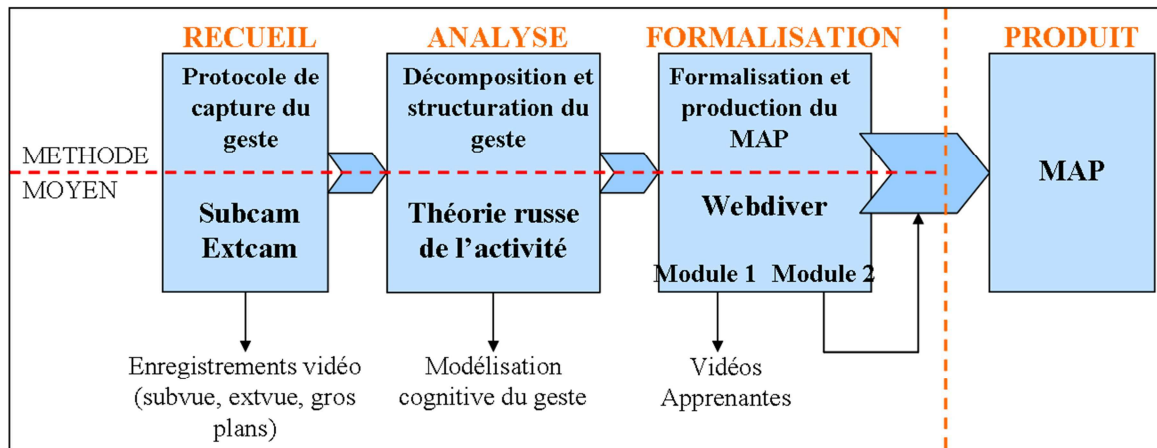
RECUEIL

ANALYSE

FORMALISATION

PRODUIT

METHODE

MOYEN

Protocole de capture du geste

Subcam
Extcam

Décomposition et structuration du geste

Théorie russe de l'activité

Formalisation et production du MAP

Webdiver

Module 1 Module 2

MAP

Enregistrements vidéo (subvue, extvue, gros plans)

Modélisation cognitive du geste

Vidéos Apprenantes